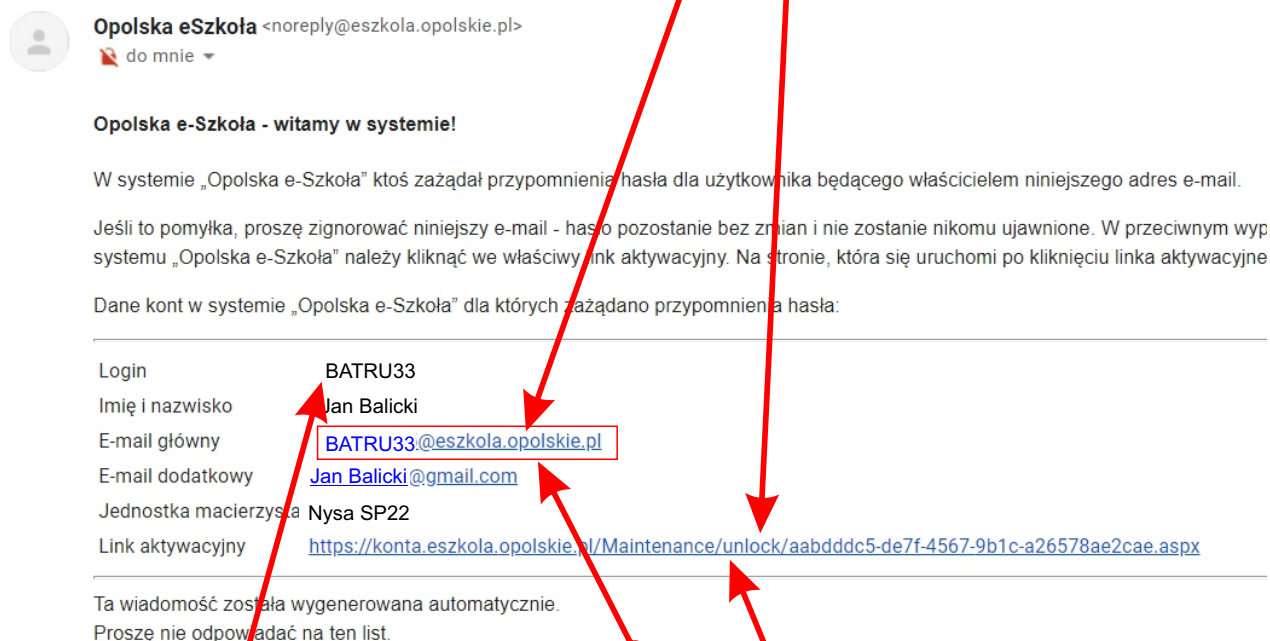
Opolska eSzkoła <noreply@eszkola.opolskie.pl>
do mnie

Opolska e-Szkoła - witamy w systemie!

W systemie „Opolska e-Szkoła" ktoś zażądał przypomnienia hasła dla użytkownika będącego właścicielem niniejszego adres e-mail.

Jeśli to pomyłka, proszę zignorować niniejszy e-mail - hasło pozostanie bez zmian i nie zostanie nikomu ujawnione. W przeciwnym wyp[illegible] systemu „Opolska e-Szkoła" należy kliknąć we właściwy link aktywacyjny. Na stronie, która się uruchomi po kliknięciu linka aktywacyjne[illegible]

Dane kont w systemie „Opolska e-Szkoła" dla których zażądano przypomnienia hasła:

| | |
|---|---|
| Login | BATRU33 |
| Imię i nazwisko | Jan Balicki |
| E-mail główny | BATRU33@eszkola.opolskie.pl |
| E-mail dodatkowy | Jan Balicki@gmail.com |
| Jednostka macierzysta | Nysa SP22 |
| Link aktywacyjny | https://konta.eszkola.opolskie.pl/Maintenance/unlock/aabdddc5-de7f-4567-9b1c-a26578ae2cae.aspx |

Ta wiadomość została wygenerowana automatycznie.
Proszę nie odpowiadać na ten list.